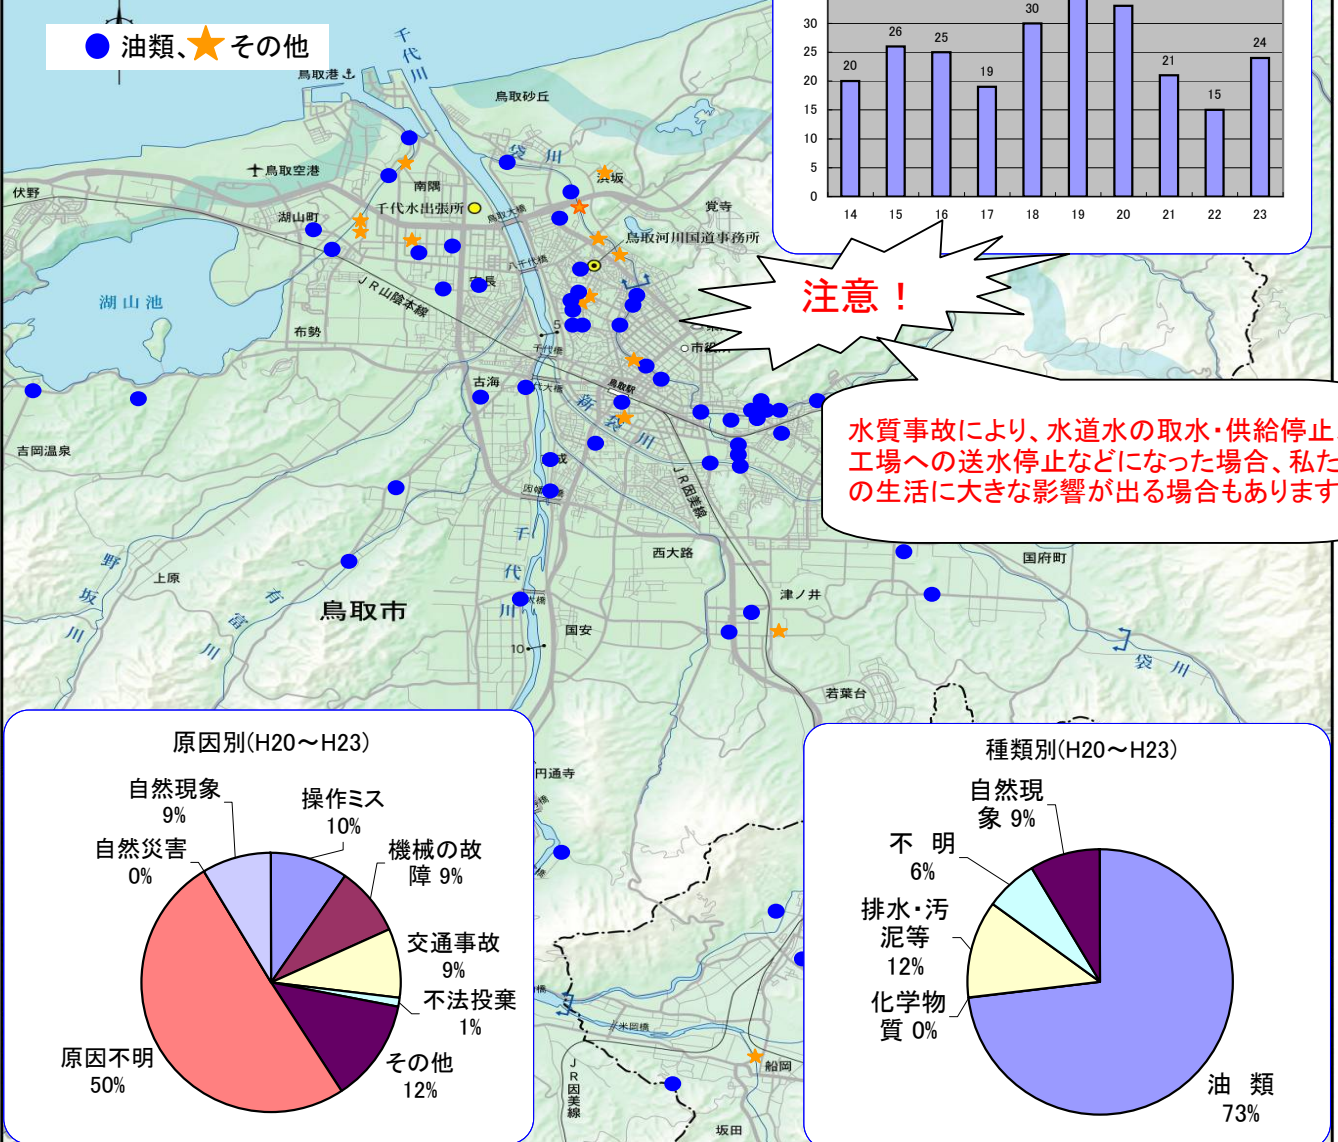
油類、★その他

30
25
20
15
10
5
0

| 14 | 15 | 16 | 17 | 18 | 19 | 20 | 21 | 22 | 23 |
|---|---|---|---|---|---|---|---|---|---|
| 20 | 26 | 25 | 19 | 30 | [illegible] | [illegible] | 21 | 15 | 24 |

千代川
鳥取港
鳥取砂丘
袋川
鳥取空港
伏野
南隈
浜坂
覚寺
千代水出張所
湖山町
鳥取河川国道事務所
湖山池
JR山陰本線
布勢
古海
鳥取駅
新袋川
市役所
JR因美線
吉岡温泉
注意！
水質事故により、水道水の取水・供給停止、工場への送水停止などになった場合、私たちの生活に大きな影響が出る場合もあります
西大路
国府町
野坂川
上原
有富川
鳥取市
千代川
国安
津ノ井
袋川
若葉台
円通寺
船岡
JR因美線
坂田

原因別(H20～H23)
自然現象 9%
操作ミス 10%
自然災害 0%
機械の故障 9%
交通事故 9%
不法投棄 1%
その他 12%
原因不明 50%

種類別(H20～H23)
自然現象 9%
不明 6%
排水・汚泥等 12%
化学物質 0%
油類 73%